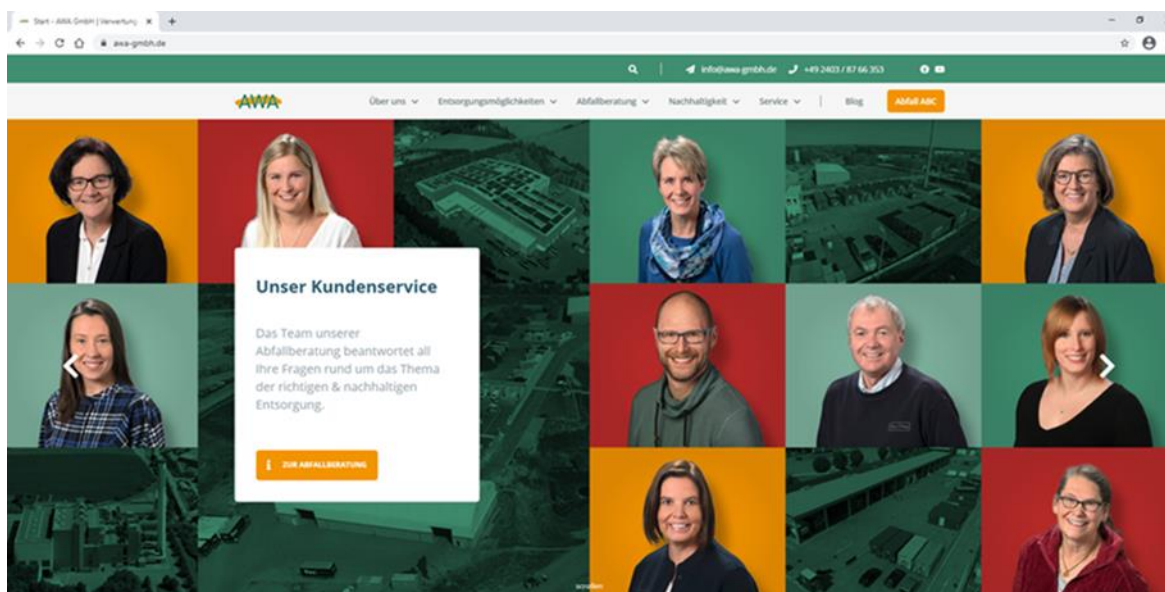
Start - AWA GmbH | Verwertung ×

awa-gmbh.de

info@awa-gmbh.de +49 2403 / 87 66 353

AWA

Über uns Entsorgungsmöglichkeiten Abfallberatung Nachhaltigkeit Service Blog Abfall ABC

Unser Kundenservice

Das Team unserer Abfallberatung beantwortet all Ihre Fragen rund um das Thema der richtigen & nachhaltigen Entsorgung.

ZUR ABFALLBERATUNG

scrollen